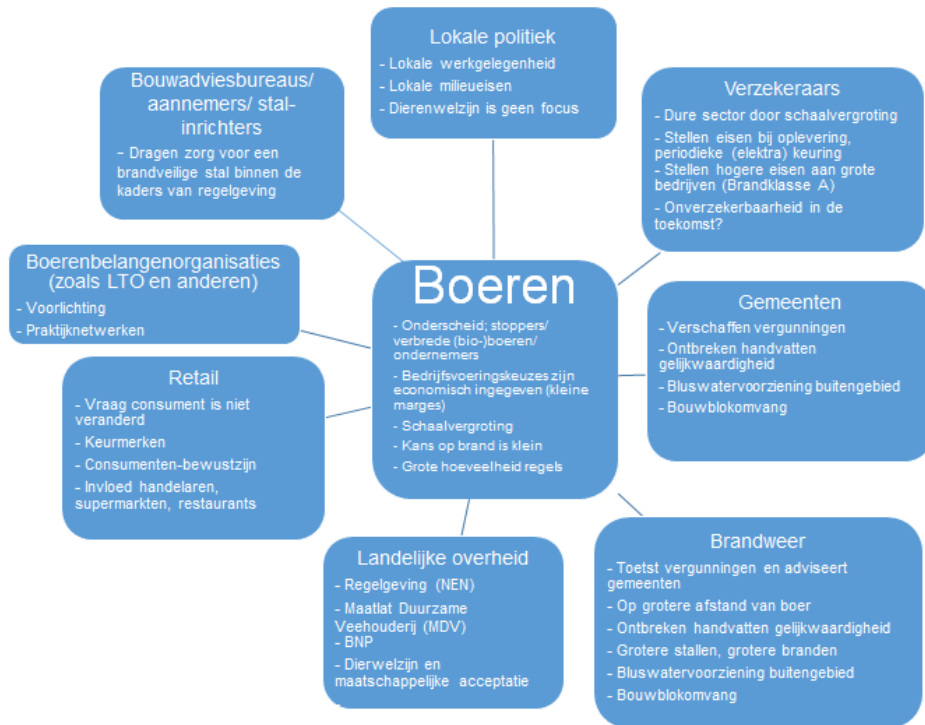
Lokale politiek
- Lokale werkgelegenheid
- Lokale milieueisen
- Dierenwelzijn is geen focus

Bouwadviesbureaus/ aannemers/ stal-inrichters
- Dragen zorg voor een brandveilige stal binnen de kaders van regelgeving

Verzekeraars
- Dure sector door schaalvergroting
- Stellen eisen bij oplevering, periodieke (elektra) keuring
- Stellen hogere eisen aan grote bedrijven (Brandklasse A)
- Onverzekerbaarheid in de toekomst?

Boerenbelangenorganisaties (zoals LTO en anderen)
- Voorlichting
- Praktijknetwerken

Boeren
- Onderscheid; stoppers/ verbrede (bio-)boeren/ ondernemers
- Bedrijfsvoeringskeuzes zijn economisch ingegeven (kleine marges)
- Schaalvergroting
- Kans op brand is klein
- Grote hoeveelheid regels

Gemeenten
- Verschaffen vergunningen
- Ontbreken handvatten gelijkwaardigheid
- Bluswatervoorziening buitengebied
- Bouwblokomvang

Retail
- Vraag consument is niet veranderd
- Keurmerken
- Consumenten-bewustzijn
- Invloed handelaren, supermarkten, restaurants

Landelijke overheid
- Regelgeving (NEN)
- Maatlat Duurzame Veehouderij (MDV)
- BNP
- Dierwelzijn en maatschappelijke acceptatie

Brandweer
- Toetst vergunningen en adviseert gemeenten
- Op grotere afstand van boer
- Ontbreken handvatten gelijkwaardigheid
- Grotere stallen, grotere branden
- Bluswatervoorziening buitengebied
- Bouwblokomvang